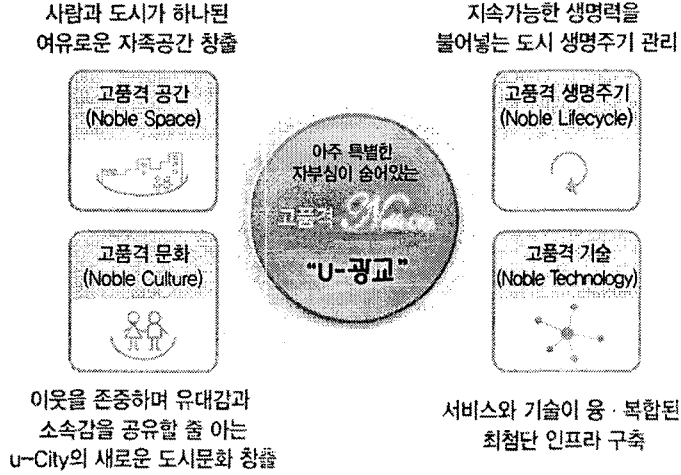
사람과 도시가 하나된
여유로운 자족공간 창출

고품격 공간
(Noble Space)

고품격 문화
(Noble Culture)

이웃을 존중하며 유대감과
소속감을 공유할 줄 아는
u-City의 새로운 도시문화 창출

아주 특별한
자부심이 숨어있는

고품격 Noble

"U-광교"

지속가능한 생명력을
불어넣는 도시 생명주기 관리

고품격 생명주기
(Noble Lifecycle)

고품격 기술
(Noble Technology)

서비스와 기술이 융 · 복합된
최첨단 인프라 구축